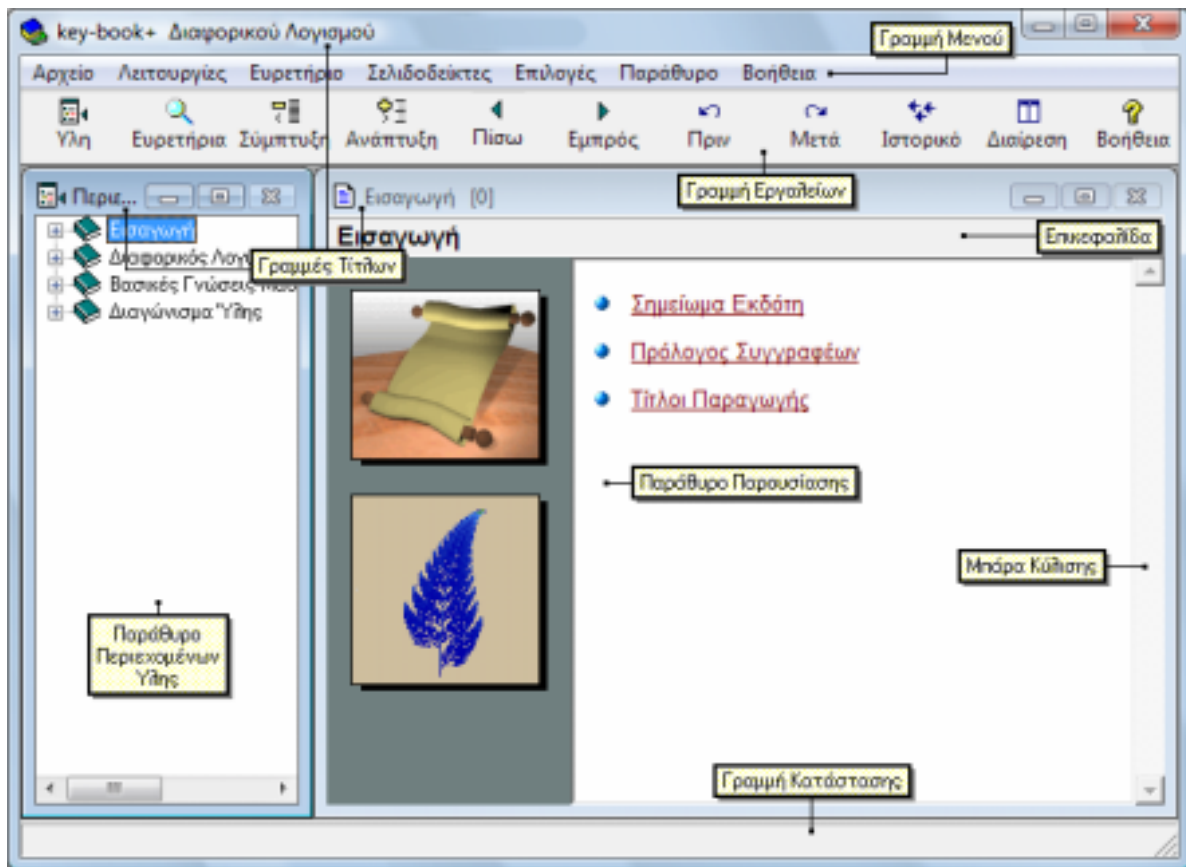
key-book+ Διαφορικού Λογισμού

Γραμμή Μενού

Αρχείο Λειτουργίες Ευρετήριο Σελιδοδείκτες Επιλογές Παράθυρο Βοήθεια

Υλη Ευρετήρια Σύμπτυξη Ανάπτυξη Πίσω Εμπρός Πριν Μετά Ιστορικό Διαίρεση Βοήθεια

Γραμμή Εργαλείων

Περιε...

Εισαγωγή [0]

Εισαγωγή

Επικεφαλίδα

Εισαγωγή
Διαφορικός Λογι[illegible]
Βασικές Γνώσεις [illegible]
Διαγώνισμα Ύλης

Γραμμές Τίτλων

Σημείωμα Εκδότη

Πρόλογος Συγγραφέων

Τίτλοι Παραγωγής

Παράθυρο Παρουσίασης

Μπάρα Κύλισης

Παράθυρο Περιεχομένων Ύλης

Γραμμή Κατάστασης